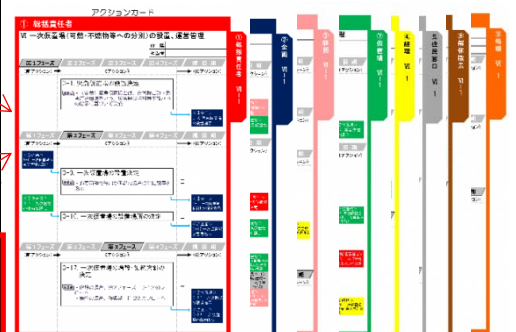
アクションカード

① 総括責任者

Ⅵ 一次仮置場（可燃・不燃物等への分別）の設置、運営管理

第1フェーズ　第2フェーズ　第3フェーズ　第4フェーズ

【前アクション】　【アクション】　【後アクション】

Ⅵ-1 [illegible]

第1フェーズ　第2フェーズ　第3フェーズ　第4フェーズ

Ⅵ-3 一次仮置場の管理状況

Ⅵ-10 一次仮置場の管理運用の実施

第1フェーズ　第2フェーズ　第3フェーズ　第4フェーズ

Ⅵ-17 一次仮置場の撤去・原状回復の実施

① 総括責任者 Ⅵ-1

② 企画 Ⅵ-1

③ 情報 Ⅵ-1

④ 処理 Ⅵ-1

⑤ 環境 Ⅵ-1

⑥ 施設 Ⅵ-1

⑦ 仮置場 Ⅵ-1

⑧ 経理 Ⅵ-1

⑨ 施設対応 Ⅵ-1

⑩ 処理 Ⅵ-1